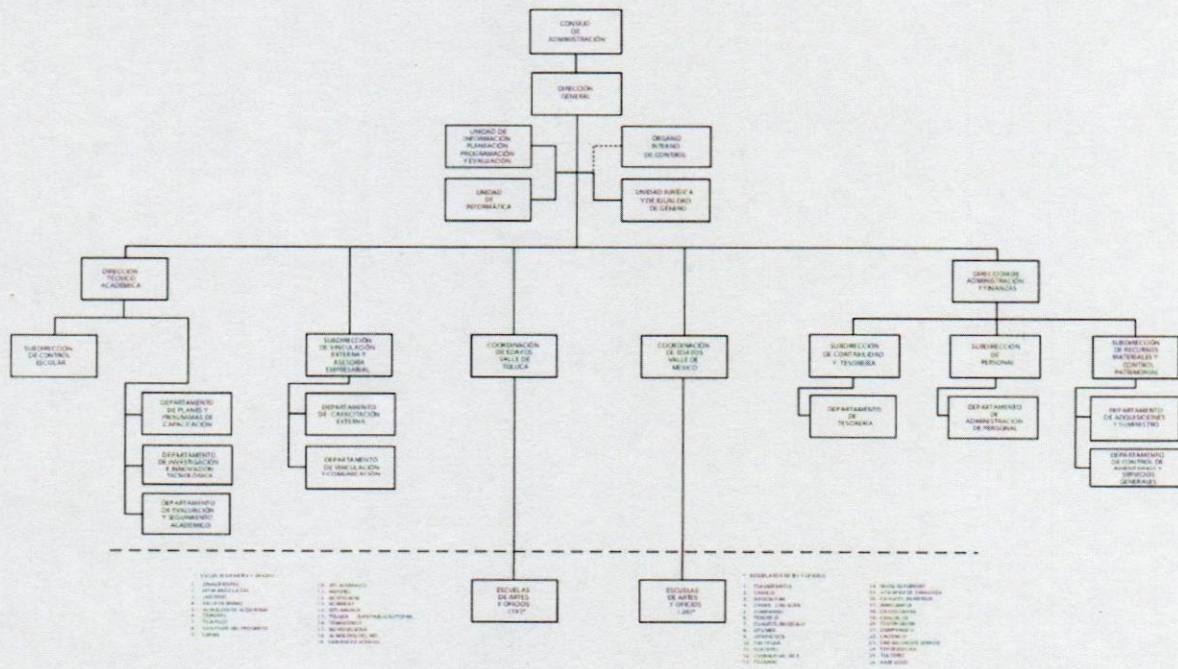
CONSEJO DE ADMINISTRACIÓN

DIRECCIÓN GENERAL

UNIDAD DE INFORMACIÓN, PLANEACIÓN, PROGRAMACIÓN Y EVALUACIÓN

ÓRGANO INTERNO DE CONTROL

UNIDAD DE INFORMÁTICA

UNIDAD JURÍDICA Y DE IGUALDAD DE GÉNERO

DIRECCIÓN TÉCNICO ACADÉMICA

DIRECCIÓN DE ADMINISTRACIÓN Y FINANZAS

SUBDIRECCIÓN DE CONTROL ESCOLAR

SUBDIRECCIÓN DE VINCULACIÓN EXTERNA Y ASESORÍA EMPRESARIAL

COORDINACIÓN DE EDAYOS VALLE DE TOLUCA

COORDINACIÓN DE EDAYOS VALLE DE MÉXICO

SUBDIRECCIÓN DE CONTABILIDAD Y TESORERÍA

SUBDIRECCIÓN DE PERSONAL

SUBDIRECCIÓN DE RECURSOS MATERIALES Y CONTROL PATRIMONIAL

DEPARTAMENTO DE PLANES Y PROGRAMAS DE CAPACITACIÓN

DEPARTAMENTO DE CAPACITACIÓN EXTERNA

DEPARTAMENTO DE TESORERÍA

DEPARTAMENTO DE ADMINISTRACIÓN DE PERSONAL

DEPARTAMENTO DE ADQUISICIONES Y SUMINISTRO

DEPARTAMENTO DE INVESTIGACIÓN E INNOVACIÓN TECNOLÓGICA

DEPARTAMENTO DE VINCULACIÓN Y COMUNICACIÓN

DEPARTAMENTO DE CONTROL DE INVENTARIOS Y SERVICIOS GENERALES

DEPARTAMENTO DE EVALUACIÓN Y SEGUIMIENTO ACADÉMICO

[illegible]

ESCUELAS DE ARTES Y OFICIOS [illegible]

ESCUELAS DE ARTES Y OFICIOS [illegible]

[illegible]